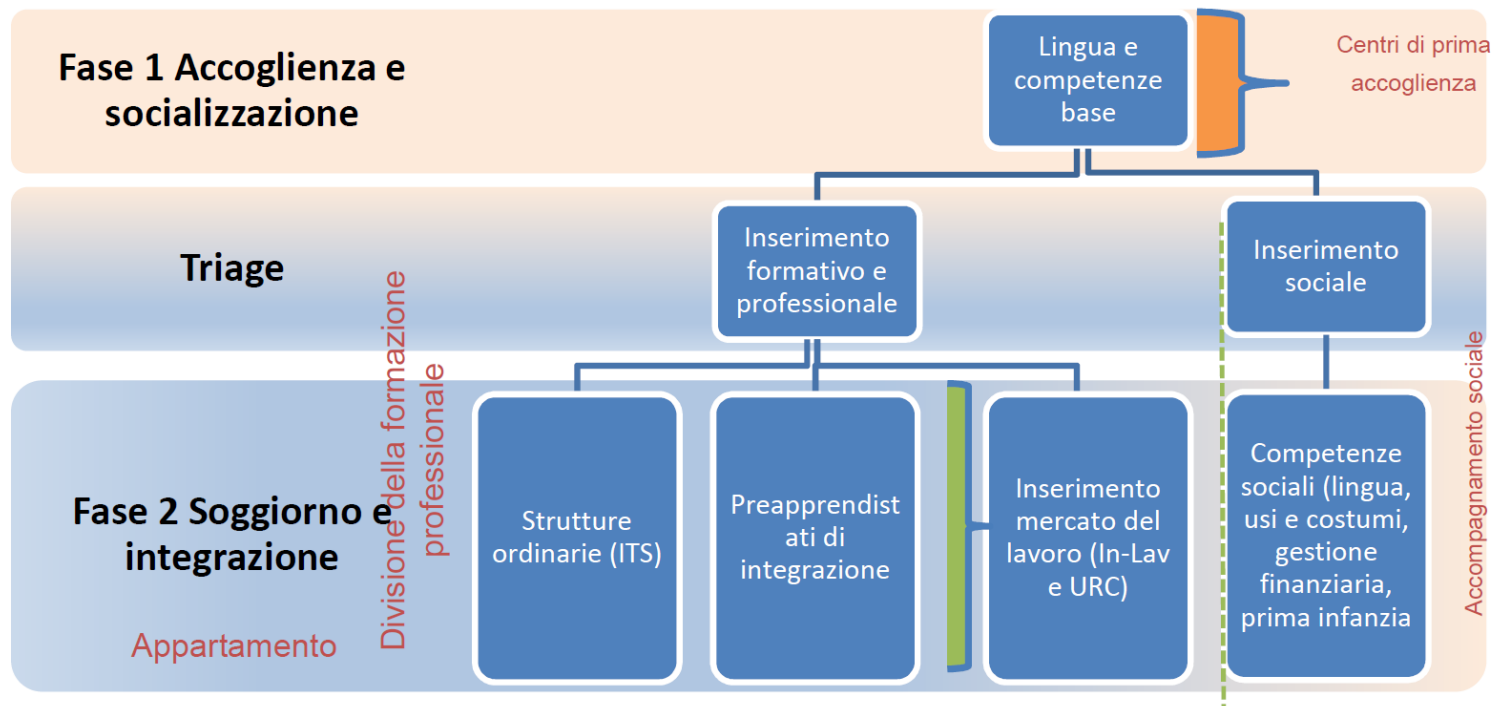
Fase 1 Accoglienza e socializzazione

Lingua e competenze base

Centri di prima accoglienza

Triage

Inserimento formativo e professionale

Inserimento sociale

Divisione della formazione professionale

Accompagnamento sociale

Fase 2 Soggiorno e integrazione

Appartamento

Strutture ordinarie (ITS)

Preapprendistati di integrazione

Inserimento mercato del lavoro (In-Lav e URC)

Competenze sociali (lingua, usi e costumi, gestione finanziaria, prima infanzia